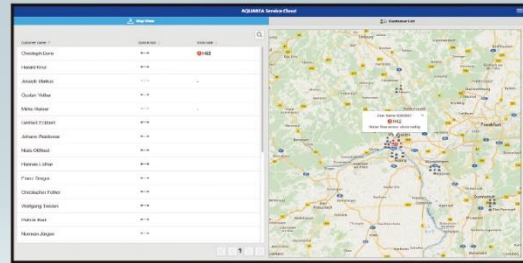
AQUAREA Service Cloud

Map View

Customer List

Customer name

Christoph Dore

Harald Knol

Joseph Walker

Gustav Tellier

Mike Haiser

Lenhart Frühbert

Johann Waldtraue

Mats Olofsson

Hannes Löfler

Franz Berger

Christopher Fuller

Wolfgang Tessen

Patrick Blan

Norman Jürgen

Frankfurt

1